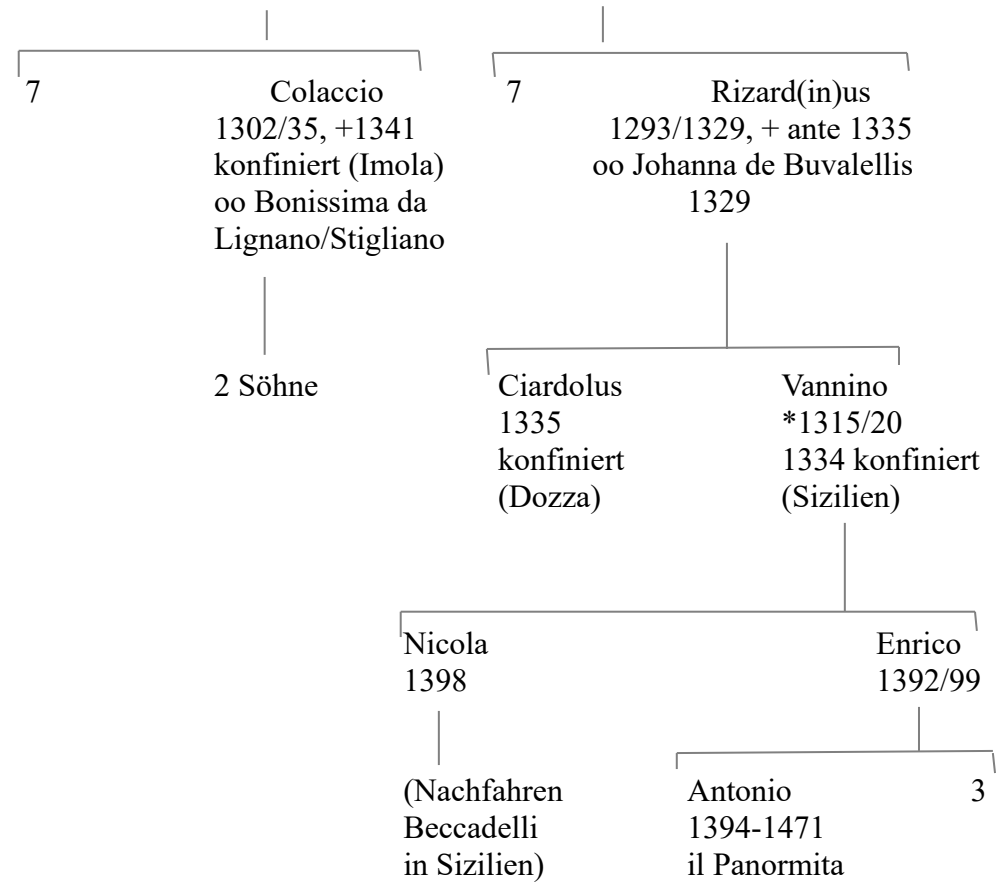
7

Colaccio
1302/35, +1341
konfiniert (Imola)
oo Bonissima da Lignano/Stigliano

2 Söhne

7

Rizard(in)us
1293/1329, + ante 1335
oo Johanna de Buvalellis
1329

Ciardolus
1335
konfiniert
(Dozza)

Vannino
*1315/20
1334 konfiniert
(Sizilien)

Nicola
1398

(Nachfahren
Beccadelli
in Sizilien)

Enrico
1392/99

Antonio
1394-1471
il Panormita

3